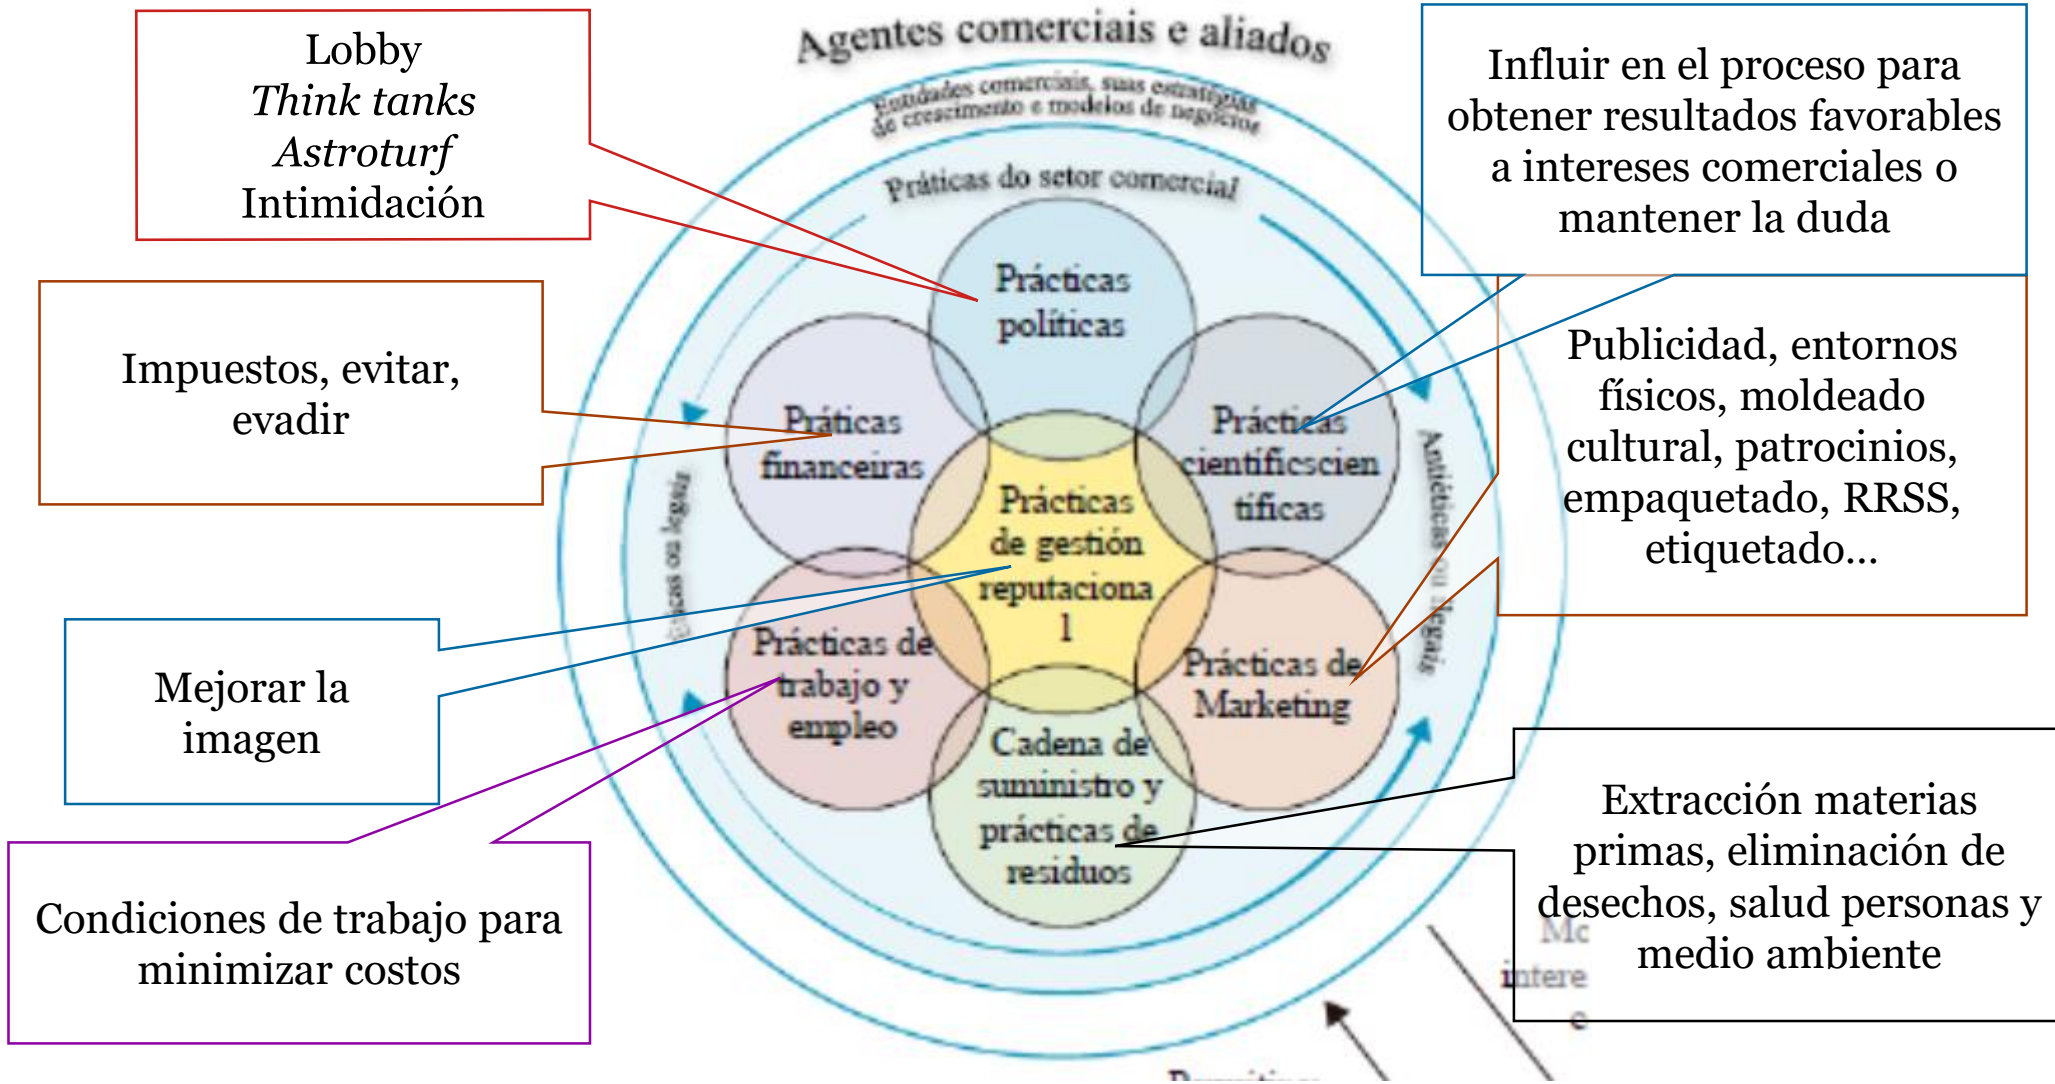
Agentes comerciais e aliados

Entidades comerciais, suas estratégias de crescimento e modelos de negócios

Práticas do setor comercial

Lobby
*Think tanks*
*Astroturf*
Intimidación

Influir en el proceso para obtener resultados favorables a intereses comerciales o mantener la duda

Impuestos, evitar, evadir

Publicidad, entornos físicos, moldeado cultural, patrocinios, empaquetado, RRSS, etiquetado...

Prácticas políticas

Práticas financeiras

Prácticas científicscien tíficas

Prácticas de gestión reputaciona l

Prácticas de trabajo y empleo

Prácticas de Marketing

Cadena de suministro y prácticas de residuos

Éticas ou legais

Antiéticas ou legais

Mejorar la imagen

Condiciones de trabajo para minimizar costos

Extracción materias primas, eliminación de desechos, salud personas y medio ambiente

Mc intere e

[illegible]